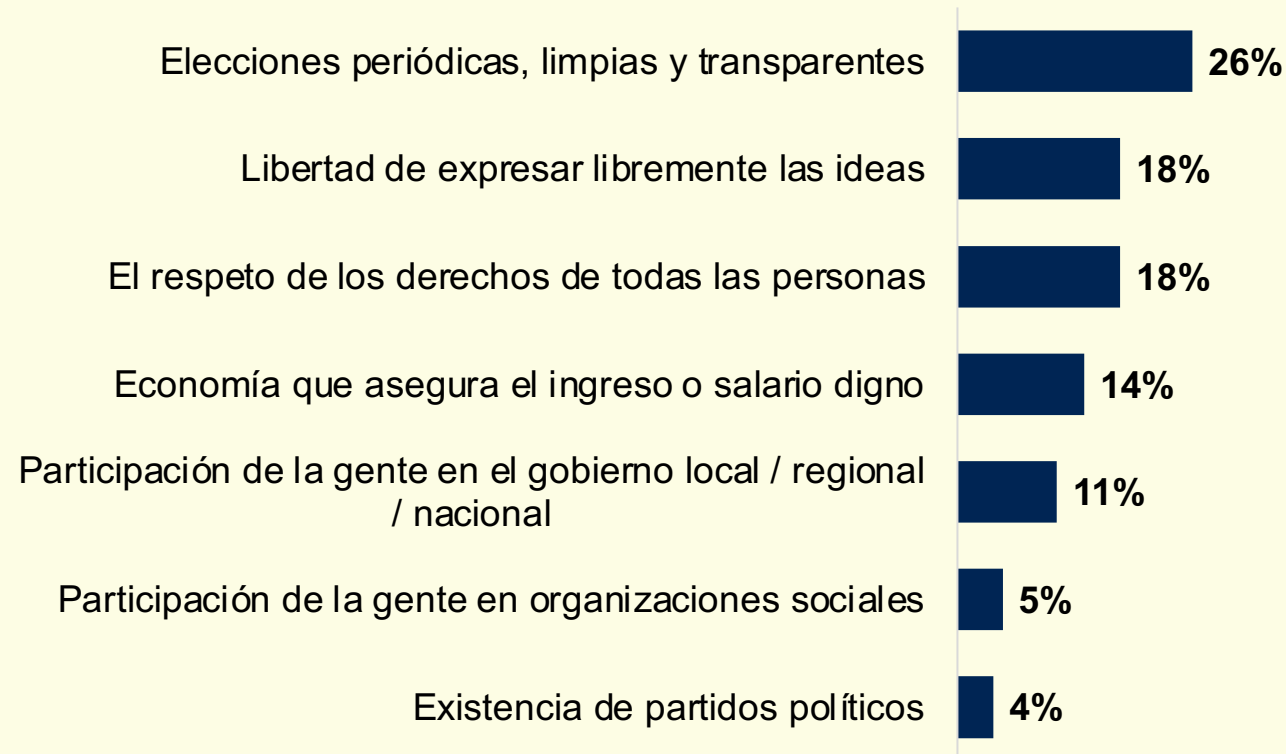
Elecciones periódicas, limpias y transparentes 26%

Libertad de expresar libremente las ideas 18%

El respeto de los derechos de todas las personas 18%

Economía que asegura el ingreso o salario digno 14%

Participación de la gente en el gobierno local / regional / nacional 11%

Participación de la gente en organizaciones sociales 5%

Existencia de partidos políticos 4%